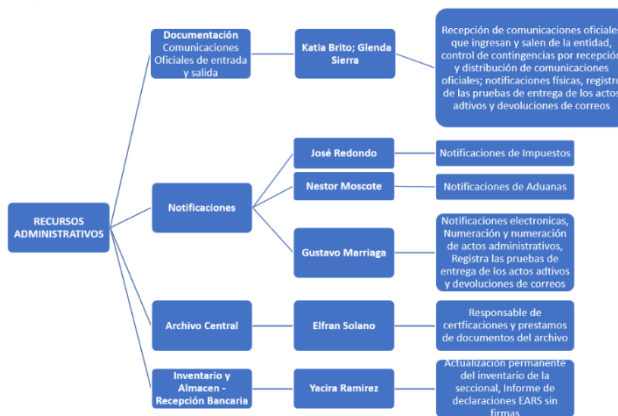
RECURSOS ADMINISTRATIVOS

Documentación Comunicaciones Oficiales de entrada y salida

Katia Brito; Glenda Sierra

Recepción de comunicaciones oficiales que ingresan y salen de la entidad, control de contingencias por recepción y distribución de comunicaciones oficiales; notificaciones físicas, registro de las pruebas de entrega de los actos adtivos y devoluciones de correos

Notificaciones

José Redondo

Notificaciones de Impuestos

Nestor Moscote

Notificaciones de Aduanas

Gustavo Marriaga

Notificaciones electronicas, Numeración y numeración de actos administrativos, Registra las pruebas de entrega de los actos adtivos y devoluciones de correos

Archivo Central

Elfran Solano

Responsable de certficaciones y prestamos de documentos del archivo

Inventario y Almacen - Recepción Bancaria

Yacira Ramirez

Actualización permanente del inventario de la seccional, Informe de declaraciones EARS sin firmas